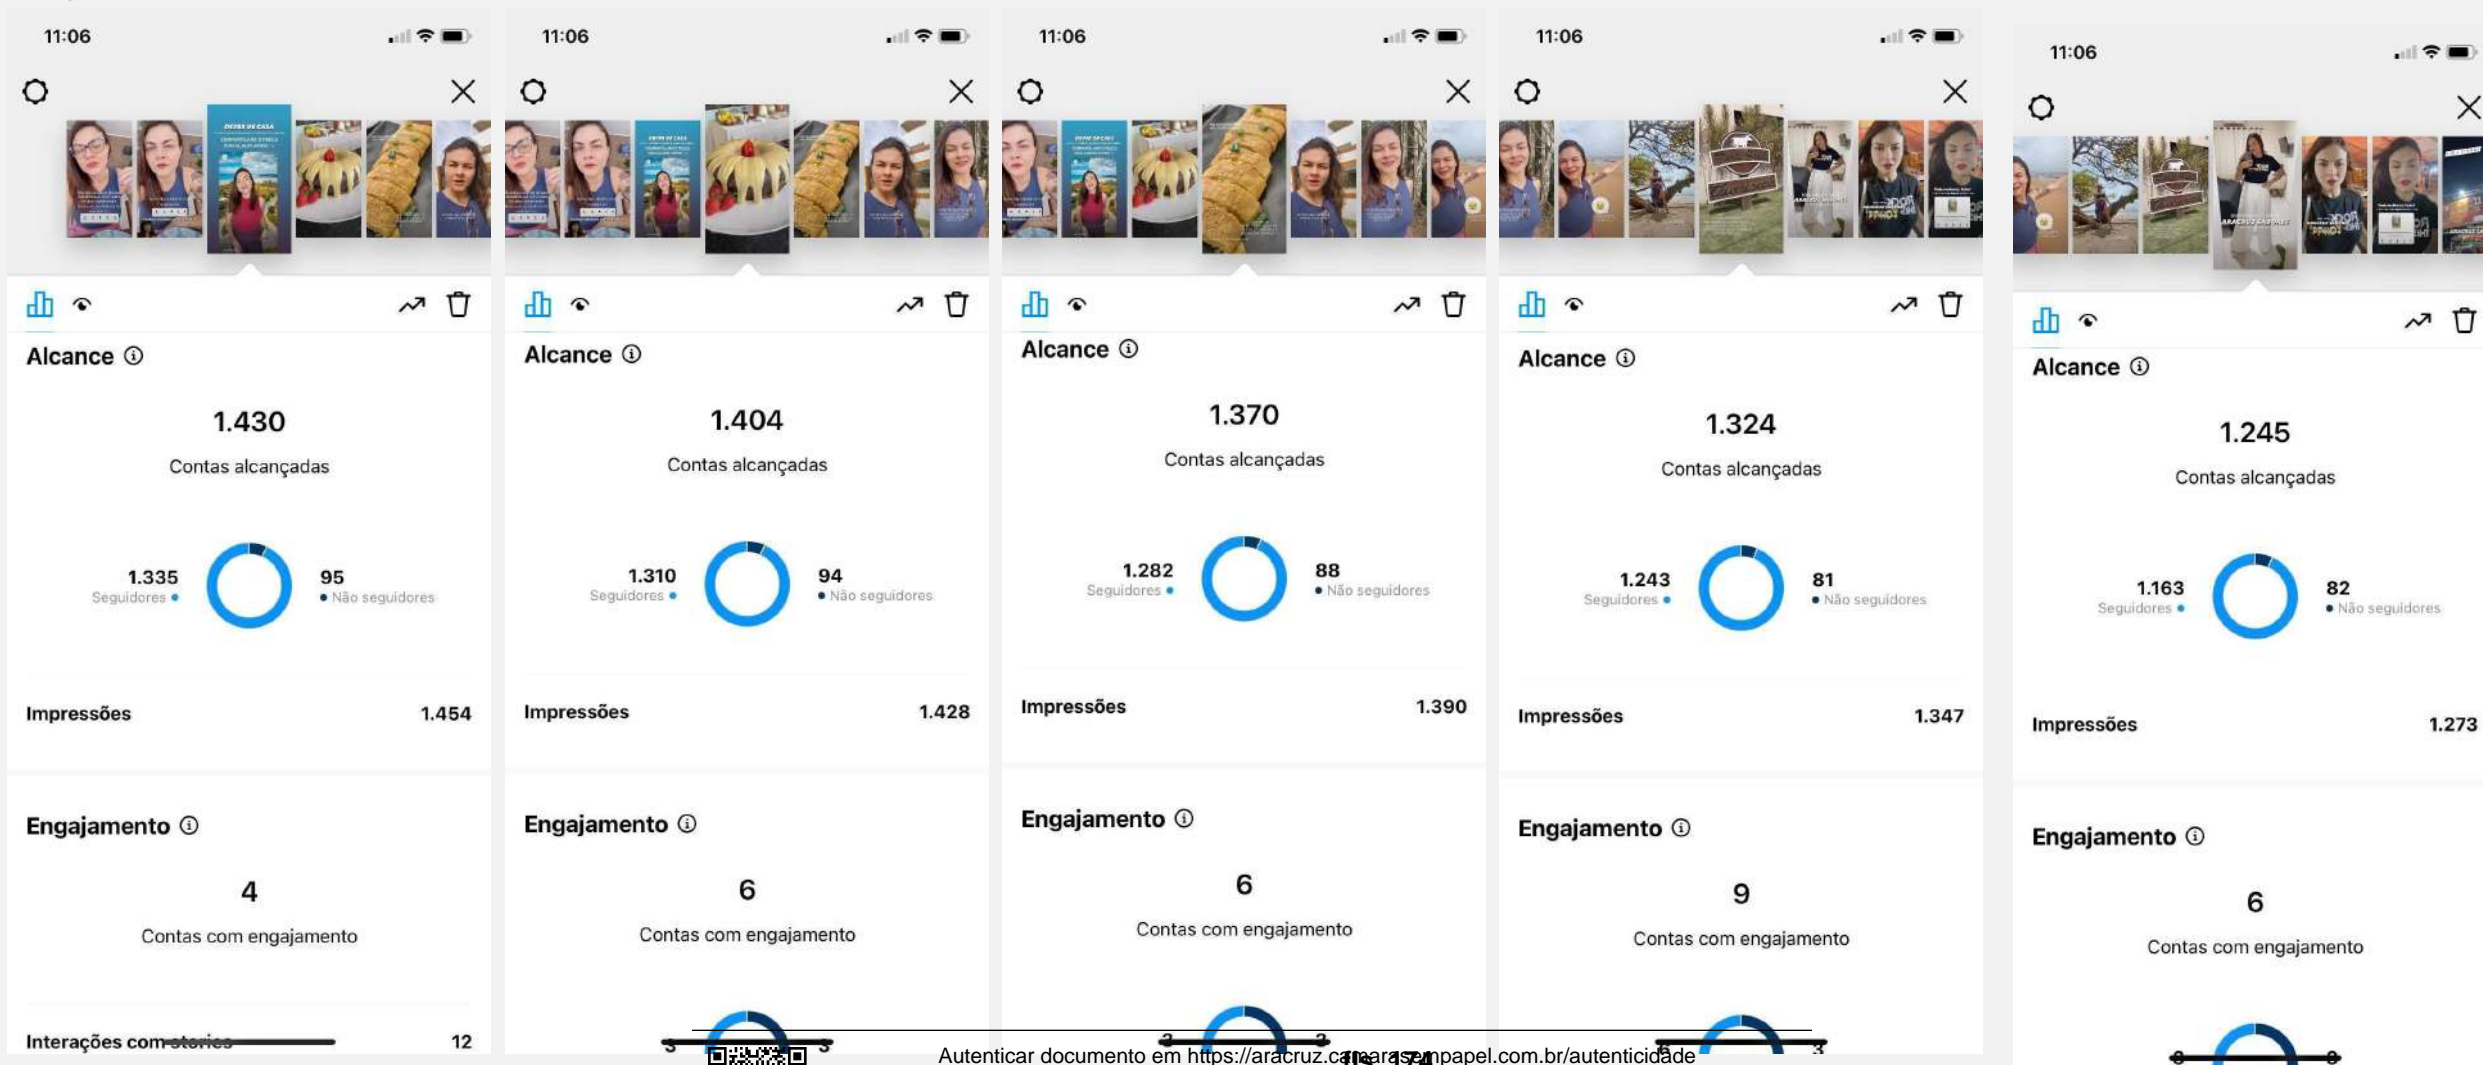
11:06

Alcance ⓘ

1.430

Contas alcançadas

1.335
Seguidores

95
Não seguidores

Impressões 1.454

Engajamento ⓘ

4

Contas com engajamento

Interações com stories 12

11:06

Alcance ⓘ

1.404

Contas alcançadas

1.310
Seguidores

94
Não seguidores

Impressões 1.428

Engajamento ⓘ

6

Contas com engajamento

3 3

11:06

Alcance ⓘ

1.370

Contas alcançadas

1.282
Seguidores

88
Não seguidores

Impressões 1.390

Engajamento ⓘ

6

Contas com engajamento

3 3

11:06

Alcance ⓘ

1.324

Contas alcançadas

1.243
Seguidores

81
Não seguidores

Impressões 1.347

Engajamento ⓘ

9

Contas com engajamento

6 3

11:06

Alcance ⓘ

1.245

Contas alcançadas

1.163
Seguidores

82
Não seguidores

Impressões 1.273

Engajamento ⓘ

6

Contas com engajamento

Autenticar documento em https://aracruz.camarasempapel.com.br/autenticidade